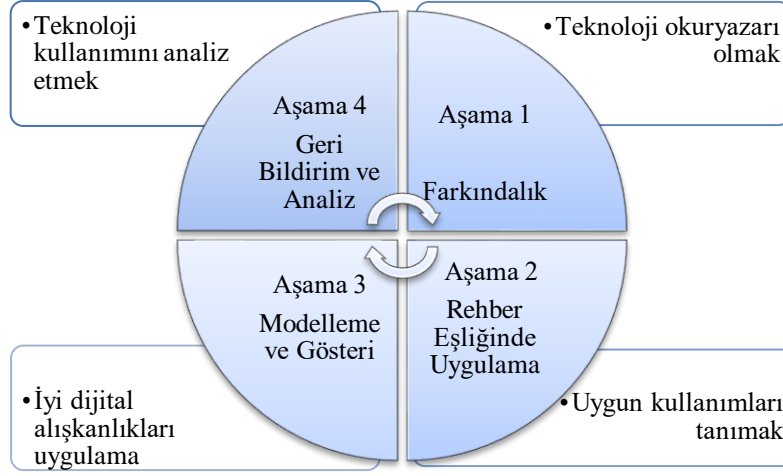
•Teknoloji kullanımını analiz etmek

•Teknoloji okuryazarı olmak

Aşama 4
Geri Bildirim ve Analiz

Aşama 1
Farkındalık

Aşama 3
Modelleme ve Gösteri

Aşama 2
Rehber Eşliğinde Uygulama

•İyi dijital alışkanlıkları uygulama

•Uygun kullanımları tanımak